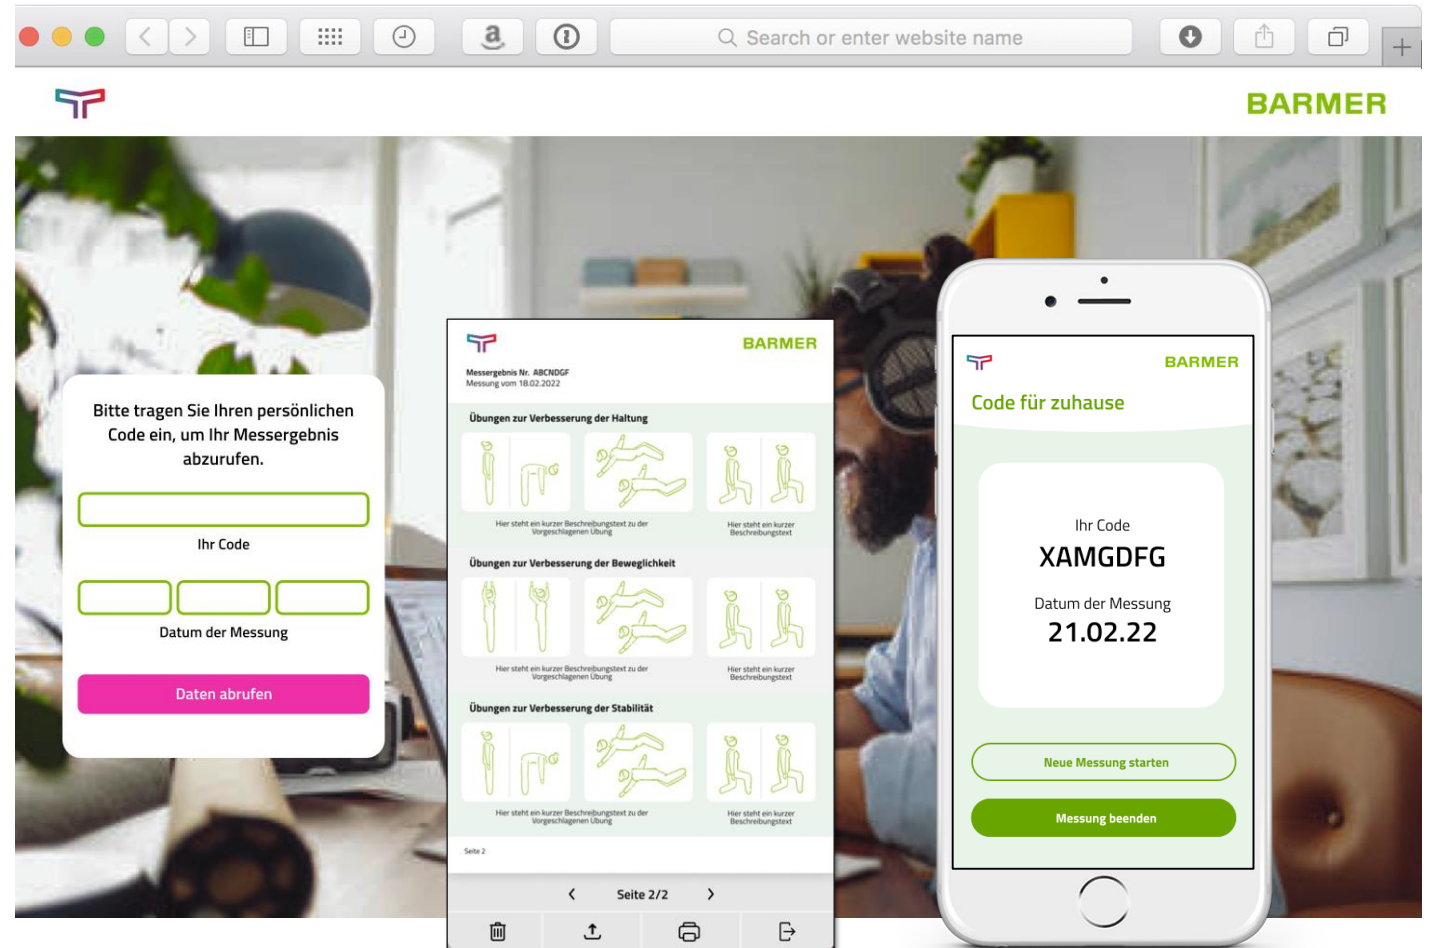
Search or enter website name

BARMER

Bitte tragen Sie Ihren persönlichen Code ein, um Ihr Messergebnis abzurufen.

Ihr Code

Datum der Messung

Daten abrufen

BARMER

Messergebnis Nr. ABCNDGF
Messung vom 18.02.2022

Übungen zur Verbesserung der Haltung

Hier steht ein kurzer Beschreibungstext zu der Vorgeschlagenen Übung

Hier steht ein kurzer Beschreibungstext

Übungen zur Verbesserung der Beweglichkeit

Hier steht ein kurzer Beschreibungstext zu der Vorgeschlagenen Übung

Hier steht ein kurzer Beschreibungstext

Übungen zur Verbesserung der Stabilität

Hier steht ein kurzer Beschreibungstext zu der Vorgeschlagenen Übung

Hier steht ein kurzer Beschreibungstext

Seite 2

Seite 2/2

BARMER

Code für zuhause

Ihr Code
XAMGDFG

Datum der Messung
21.02.22

Neue Messung starten

Messung beenden